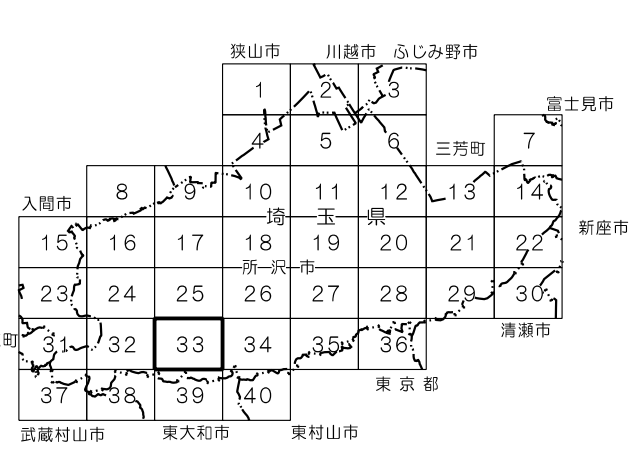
狭山市　川越市　ふじみ野市

富士見市

1 2 3

4 5 6 三芳町 7

入間市 8 9 10 11 12 13 14

埼 玉 県 新座市

15 16 17 18 19 20 21 22

所沢市

23 24 25 26 27 28 29 30

清瀬市

町 31 32 33 34 35 36

東京都

37 38 39 40

武蔵村山市　東大和市　東村山市